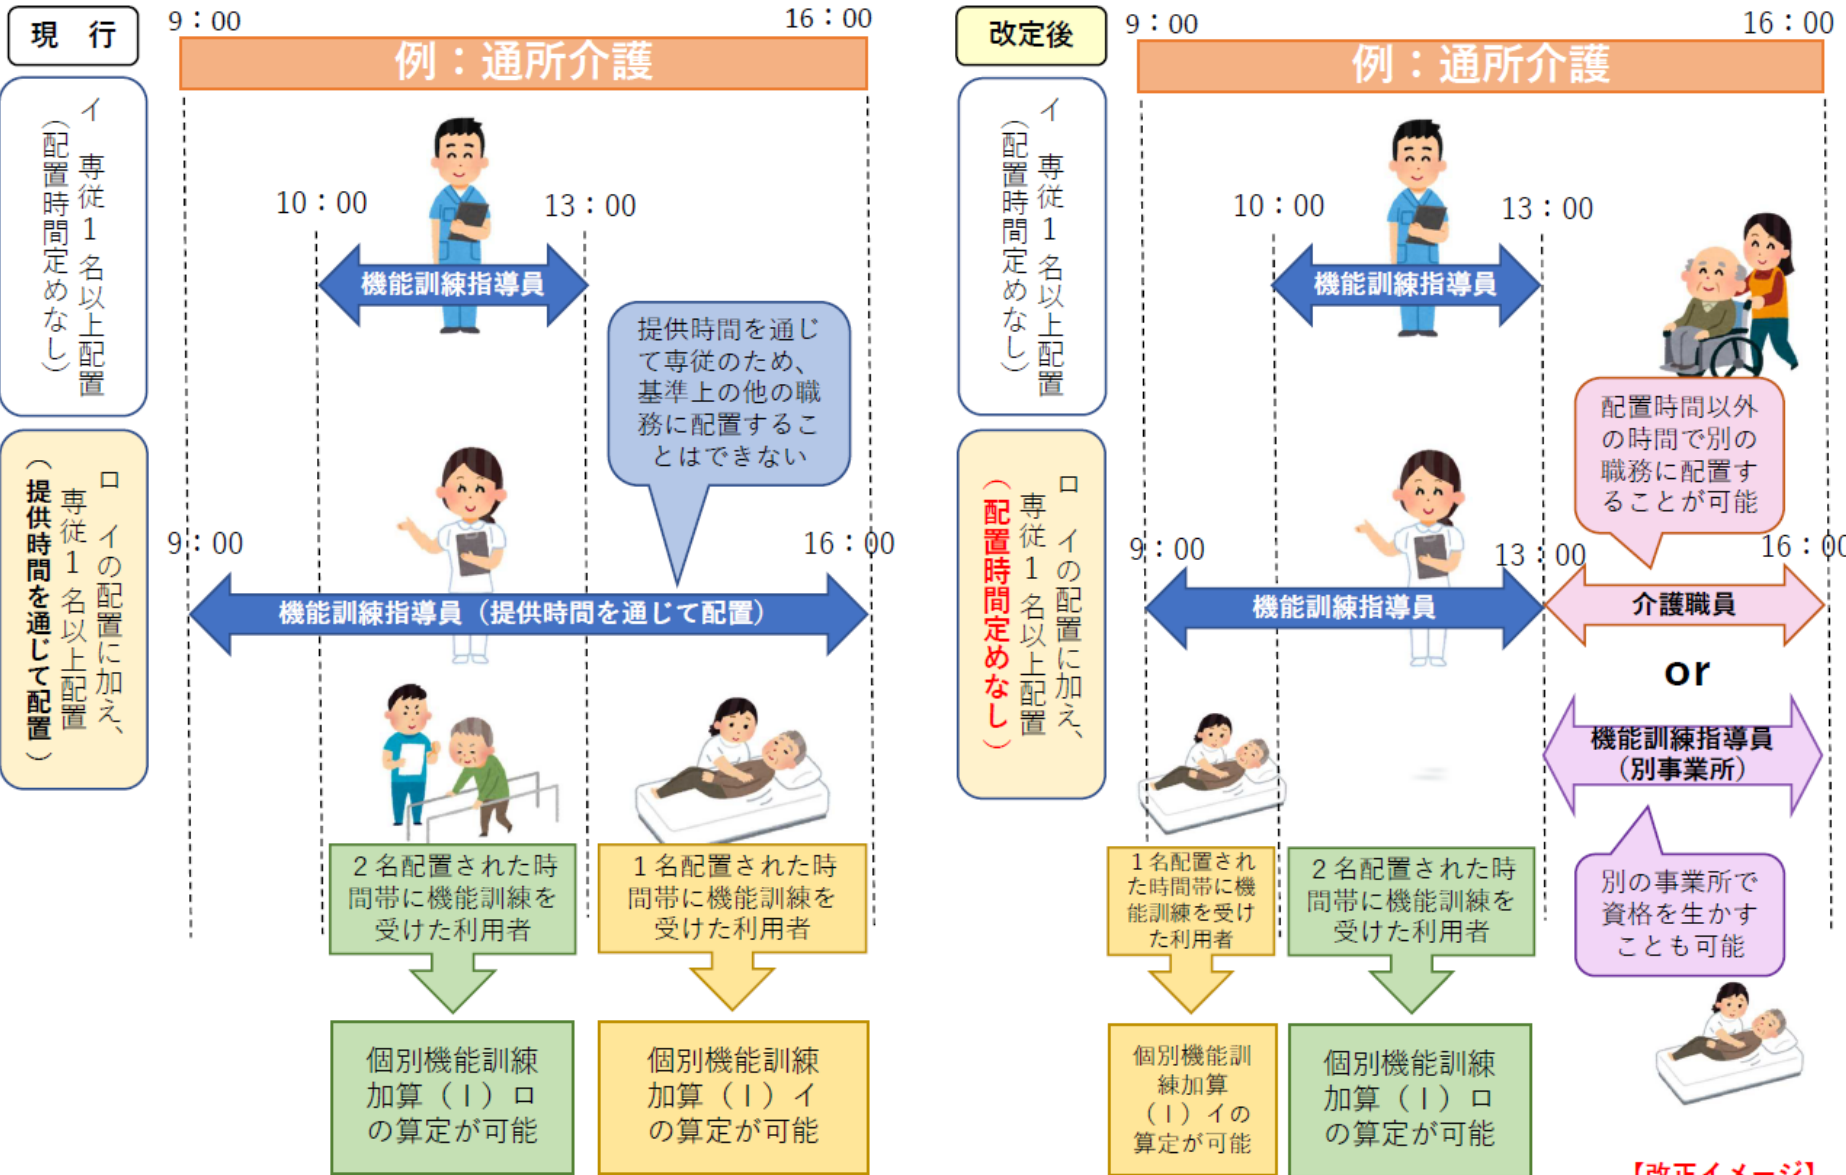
現　行

9：00

16：00

例：通所介護

イ　専従１名以上配置
（配置時間定めなし）

10：00

13：00

機能訓練指導員

提供時間を通じて専従のため、基準上の他の職務に配置することはできない

ロ　イの配置に加え、専従１名以上配置
（提供時間を通じて配置）

9：00

16：00

機能訓練指導員（提供時間を通じて配置）

２名配置された時間帯に機能訓練を受けた利用者

１名配置された時間帯に機能訓練を受けた利用者

個別機能訓練加算（Ⅰ）ロの算定が可能

個別機能訓練加算（Ⅰ）イの算定が可能

改定後

9：00

16：00

例：通所介護

イ　専従１名以上配置
（配置時間定めなし）

10：00

13：00

機能訓練指導員

配置時間以外の時間で別の職務に配置することが可能

ロ　イの配置に加え、専従１名以上配置
（配置時間定めなし）

9：00

13：00

16：00

機能訓練指導員

介護職員

or

機能訓練指導員
（別事業所）

別の事業所で資格を生かすことも可能

１名配置された時間帯に機能訓練を受けた利用者

２名配置された時間帯に機能訓練を受けた利用者

個別機能訓練加算（Ⅰ）イの算定が可能

個別機能訓練加算（Ⅰ）ロの算定が可能

【改正イメージ】